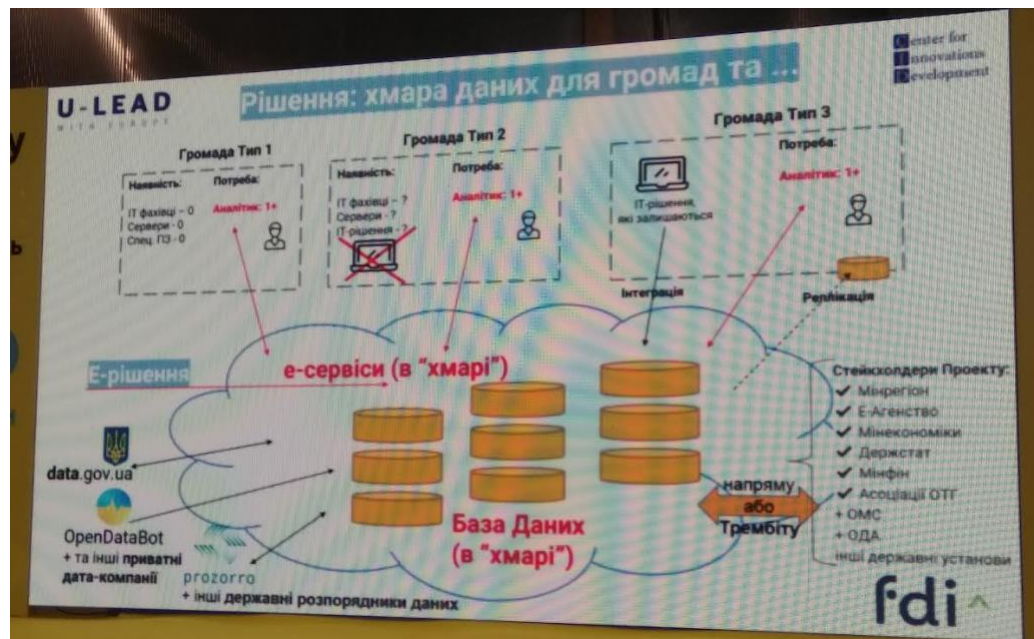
U-LEAD
with Europe

Рішення: хмара даних для громад та ...

Center for Innovations Development

Громада Тип 1
Наявність:
IT фахівці – 0
Сервери – 0
Спец. ПЗ – 0
Потреба:
Аналітик: 1+

Громада Тип 2
Наявність:
IT фахівці – ?
Сервери – ?
IT-рішення – ?
Потреба:
Аналітик: 1+

Громада Тип 3
IT-рішення, які залишаються
Потреба:
Аналітик: 1+

Інтеграція
Реплікація

Е-рішення
е-сервіси (в "хмарі")

data.gov.ua
OpenDataBot
+ та інші приватні дата-компанії
prozorro
+ інші державні розпорядники даних

База Даних (в "хмарі")

напряму або Трембіту

Стейкхолдери Проекту:
✔ Мінрегіон
✔ Е-Агенство
✔ Мінекономіки
✔ Держстат
✔ Мінфін
✔ Асоціації ОТГ
+ ОМС
+ ОДА
інші державні установи

fdi